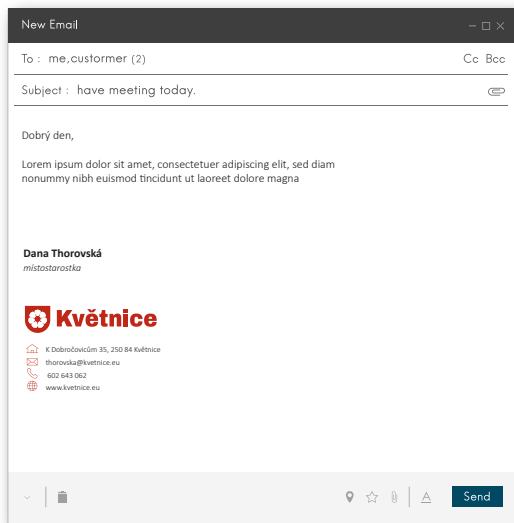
New Email

To : me,custormer (2)

Cc Bcc

Subject : have meeting today.

Dobrý den,

Lorem ipsum dolor sit amet, consectetuer adipiscing elit, sed diam nonummy nibh euismod tincidunt ut laoreet dolore magna

Dana Thorovská
místostarostka

Květnice

K Dobročovicům 35, 250 84 Květnice
thorovska@kvetnice.eu
602 643 062
www.kvetnice.eu

A

Send